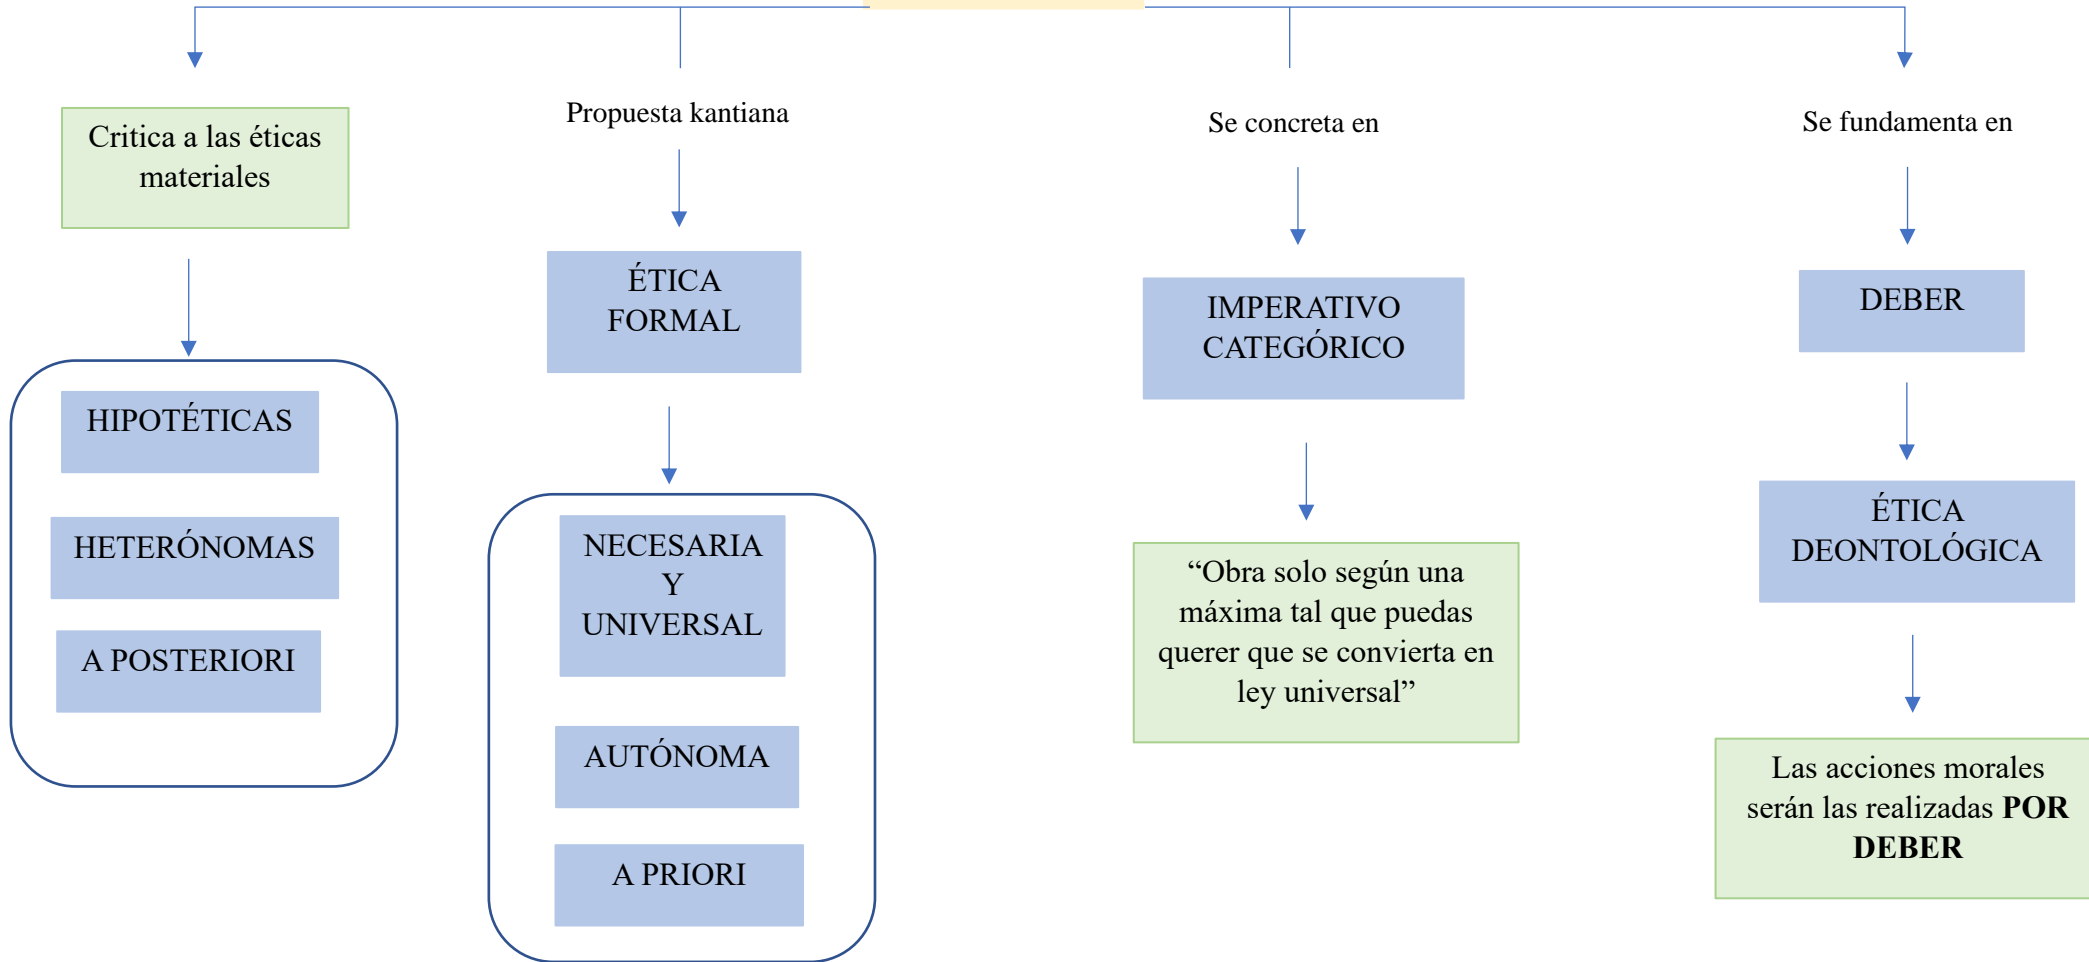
Critica a las éticas materiales

HIPOTÉTICAS

HETERÓNOMAS

A POSTERIORI

Propuesta kantiana

ÉTICA FORMAL

NECESARIA Y UNIVERSAL

AUTÓNOMA

A PRIORI

Se concreta en

IMPERATIVO CATEGÓRICO

“Obra solo según una máxima tal que puedas querer que se convierta en ley universal”

Se fundamenta en

DEBER

ÉTICA DEONTOLÓGICA

Las acciones morales serán las realizadas **POR DEBER**